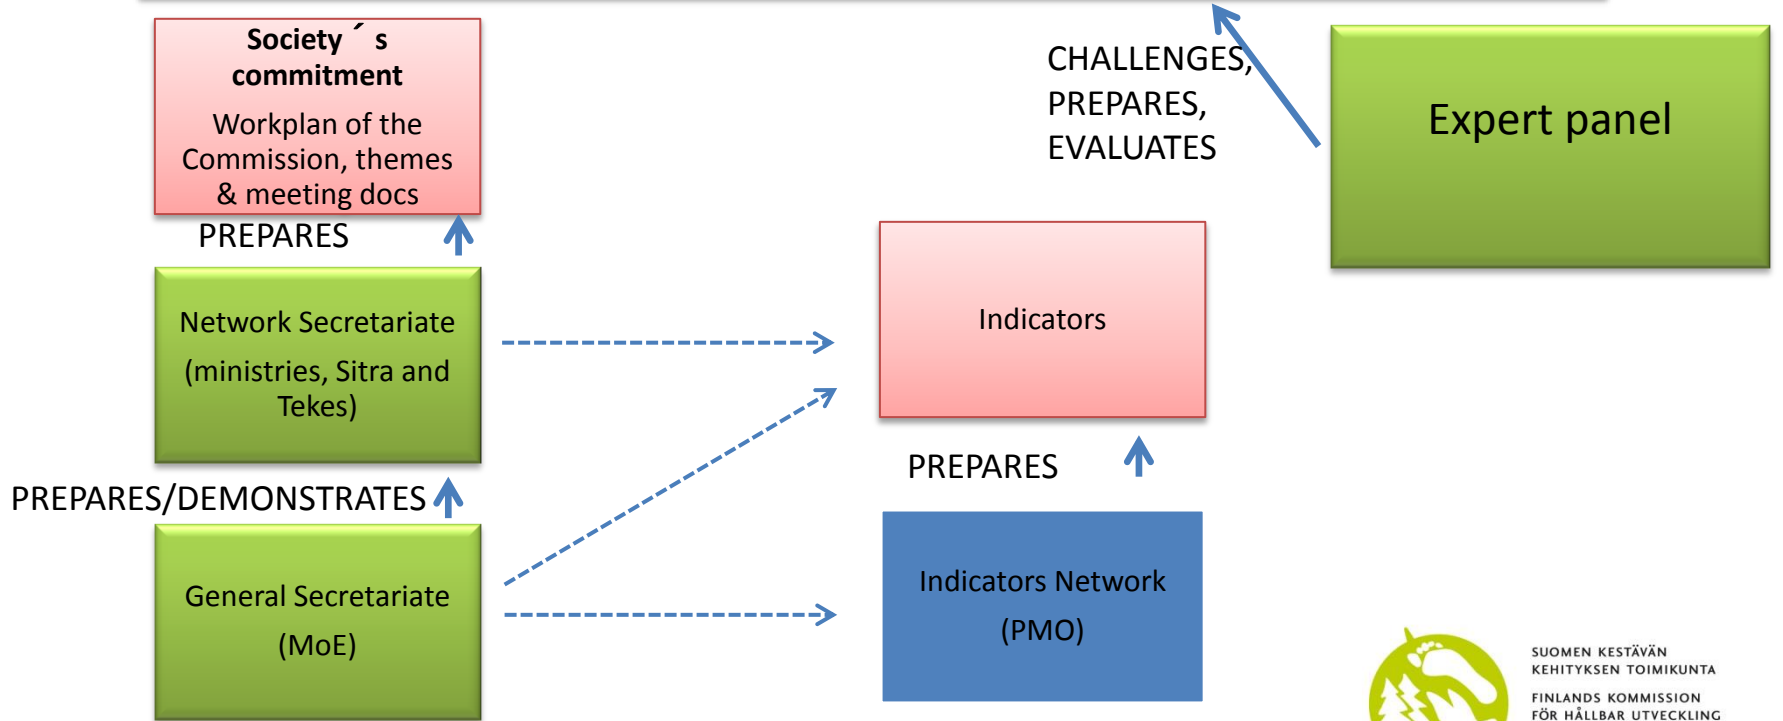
Society´s commitment

Workplan of the Commission, themes & meeting docs

PREPARES

Network Secretariate

(ministries, Sitra and Tekes)

PREPARES/DEMONSTRATES

General Secretariate

(MoE)

CHALLENGES, PREPARES, EVALUATES

Expert panel

Indicators

PREPARES

Indicators Network

(PMO)

SUOMEN KESTÄVÄN KEHITYKSEN TOIMIKUNTA

FINLANDS KOMMISSION FÖR HÅLLBAR UTVECKLING